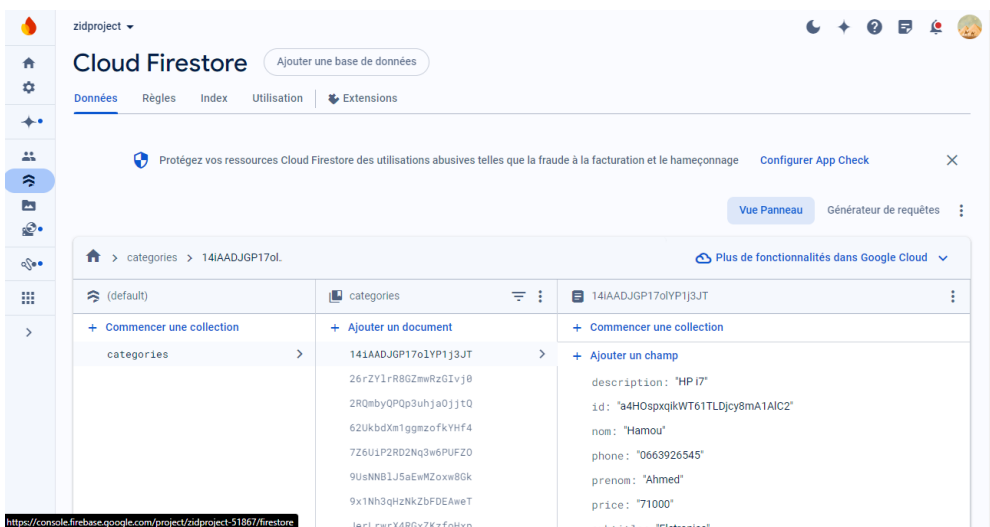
zidproject ▾

Cloud Firestore

Ajouter une base de données

Données Règles Index Utilisation Extensions

Protégez vos ressources Cloud Firestore des utilisations abusives telles que la fraude à la facturation et le hameçonnage

Configurer App Check

Vue Panneau

Générateur de requêtes

> categories > 14iAADJGP17ol.

Plus de fonctionnalités dans Google Cloud

(default)

+ Commencer une collection

categories

categories

+ Ajouter un document

14iAADJGP17olYP1j3JT

26rZYlrR8GZmwRzGIvj0

2RQmbyQPQp3uhjaOjjtQ

62UkbdXm1ggmzofkYHf4

7Z6UiP2RD2Nq3w6PUFZO

9UsNNBlJ5aEwMZoxw8Gk

9x1Nh3qHzNkZbFDEAweT

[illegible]

14iAADJGP17olYP1j3JT

+ Commencer une collection

+ Ajouter un champ

description: "HP i7"

id: "a4HOspxqikWT61TLDjcy8mA1AlC2"

nom: "Hamou"

phone: "0663926545"

prenom: "Ahmed"

price: "71000"

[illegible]

https://console.firebase.google.com/project/zidproject-51867/firestore